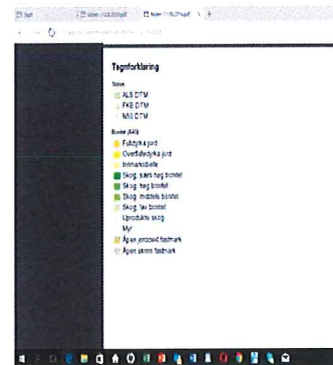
Tegnforklaring

Terreng

ALS DTM

FKB DTM

N50 DTM

Bonitet (AR5)

Fulldyrka jord

Overflatedyrka jord

Innmarksbeite

Skog, særs høg bonitet

Skog, høg bonitet

Skog, middels bonitet

Skog, lav bonitet

Uproduktiv skog

Myr

Åpen jorddekt fastmark

Åpen grunnlendt fastmark